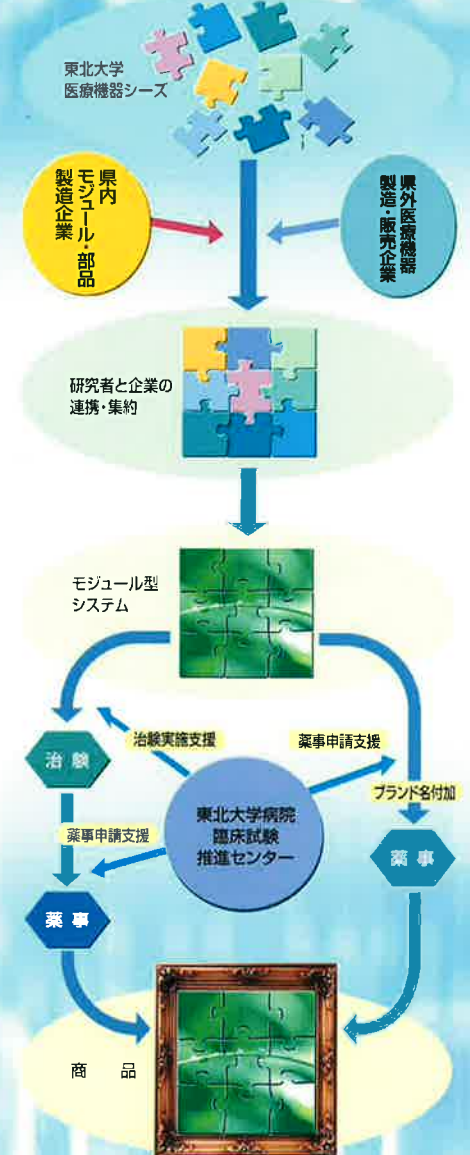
東北大学
医療機器シーズ

県内
モジュール・部品
製造企業

県外医療機器
製造・販売企業

研究者と企業の
連携・集約

モジュール型
システム

治験

治験実施支援

薬事申請支援

ブランド名付加

薬事申請支援

東北大学病院
臨床試験
推進センター

薬事

薬事

商品